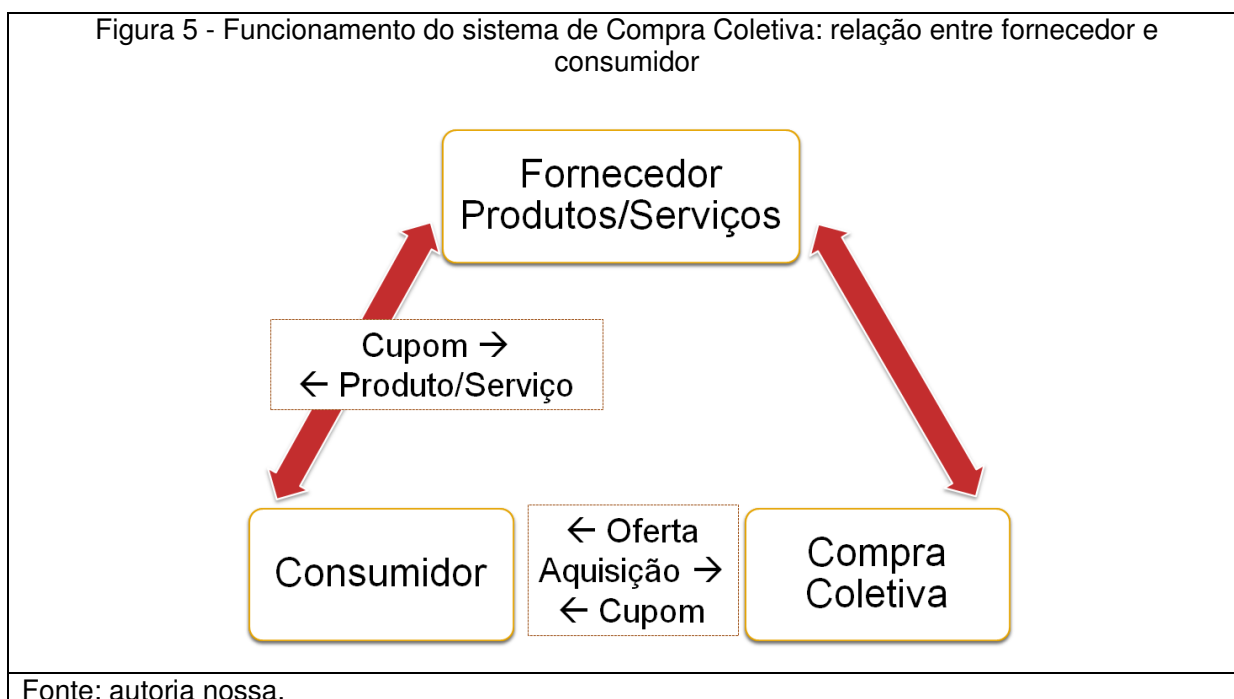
Figura 5 - Funcionamento do sistema de Compra Coletiva: relação entre fornecedor e consumidor

Fornecedor
Produtos/Serviços

Cupom →
← Produto/Serviço

Consumidor

← Oferta
Aquisição →
← Cupom

Compra
Coletiva

Fonte: autoria nossa.